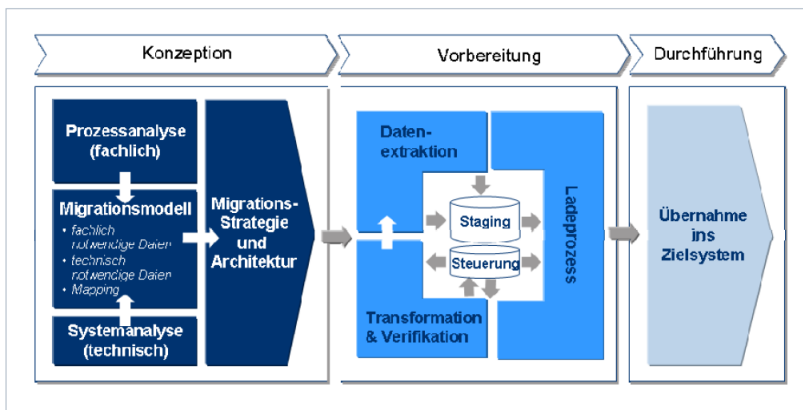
Konzeption

Vorbereitung

Durchführung

Prozessanalyse (fachlich)

Migrationsmodell

- fachlich notwendige Daten
- technisch notwendige Daten
- Mapping

Systemanalyse (technisch)

Migrations-Strategie und Architektur

Daten-extraktion

Staging

Steuerung

Ladeprozess

Transformation & Verifikation

Übernahme ins Zielsystem